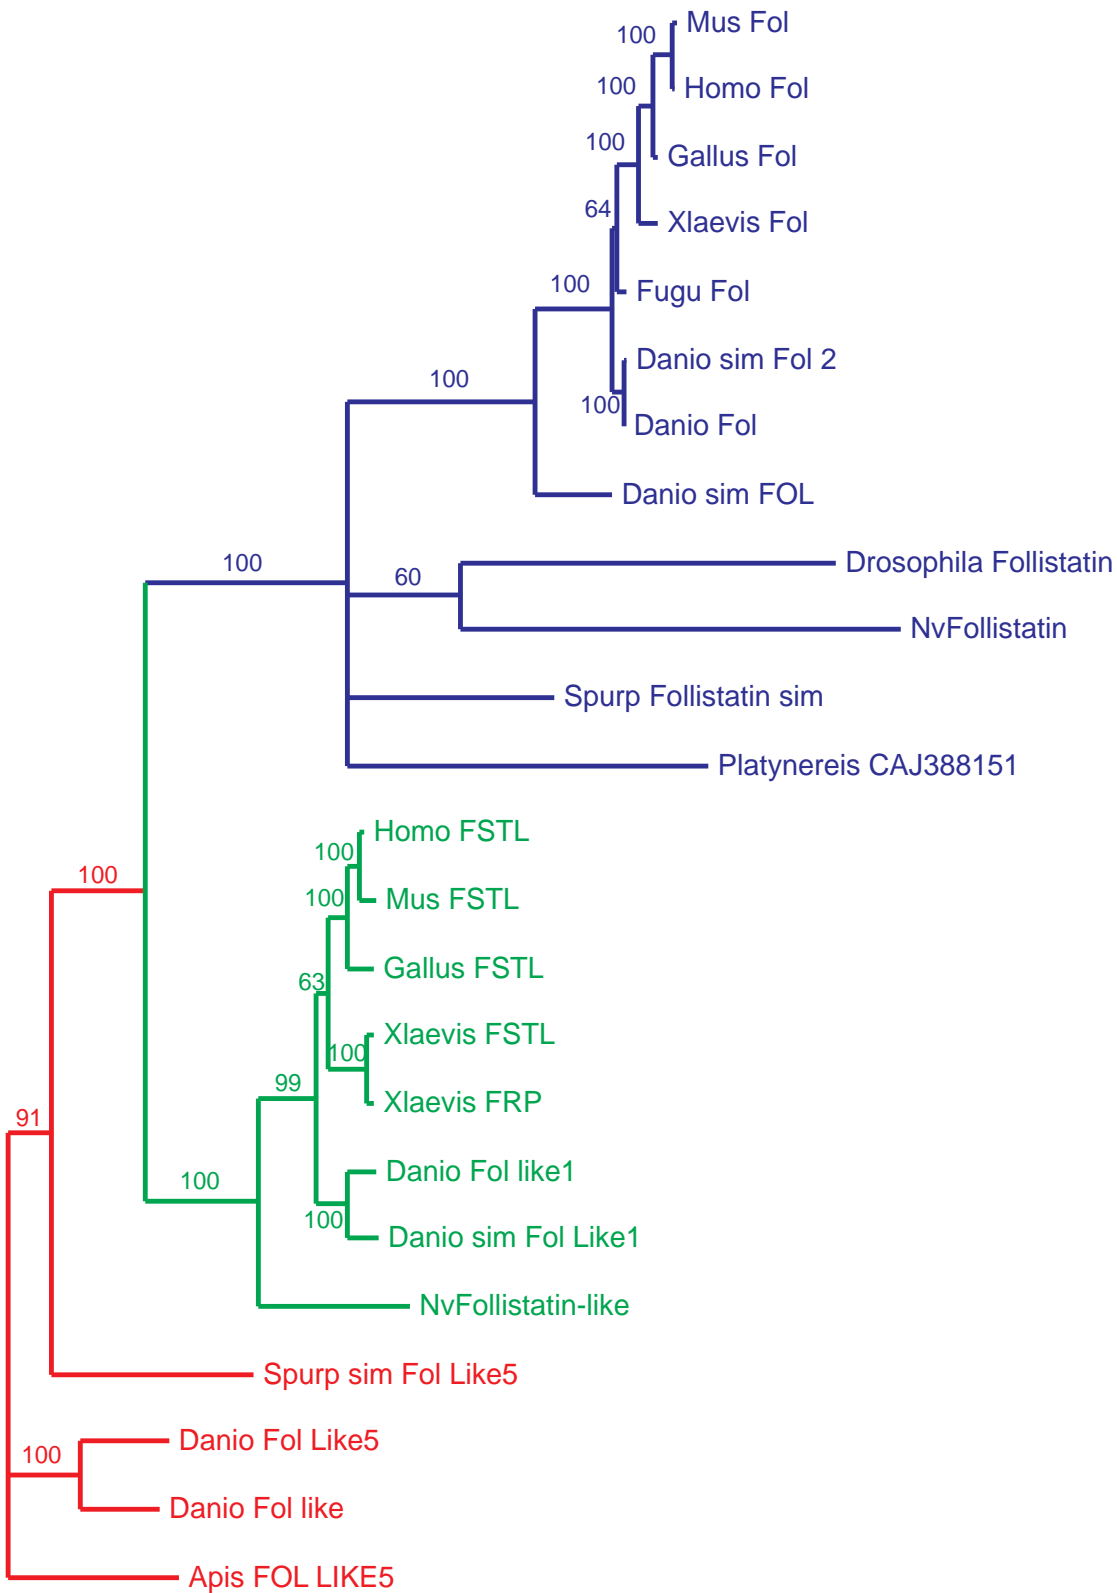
100 Mus Fol
100 Homo Fol
100 Gallus Fol
64 Xlaevis Fol
100 Fugu Fol
Danio sim Fol 2
100 Danio Fol
100 Danio sim FOL
100
60 Drosophila Follistatin
NvFollistatin
Spurp Follistatin sim
Platynereis CAJ388151
Homo FSTL
100
100 Mus FSTL
63 Gallus FSTL
100 Xlaevis FSTL
99 Xlaevis FRP
Danio Fol like1
100
100 Danio sim Fol Like1
NvFollistatin-like
91
Spurp sim Fol Like5
100 Danio Fol Like5
Danio Fol like
Apis FOL LIKE5